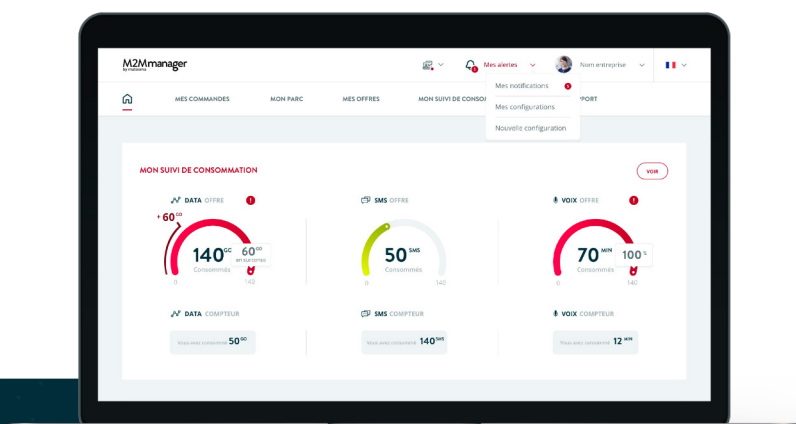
M2Mmanager
by matooma

Mes alertes

Nom entreprise

Mes notifications

Mes configurations

Nouvelle configuration

MES COMMANDES MON PARC MES OFFRES MON SUIVI DE CONSO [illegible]PPORT

MON SUIVI DE CONSOMMATION

VOIR

DATA OFFRE

+ 60 GO

140 GO
Consommés

60 GO
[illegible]

0 140

SMS OFFRE

50 SMS
Consommés

0 140

VOIX OFFRE

70 MIN
Consommés

100 %

0 140

DATA COMPTEUR

Vous avez consommé 50 GO

SMS COMPTEUR

Vous avez consommé 140 SMS

VOIX COMPTEUR

Vous avez consommé 12 MIN